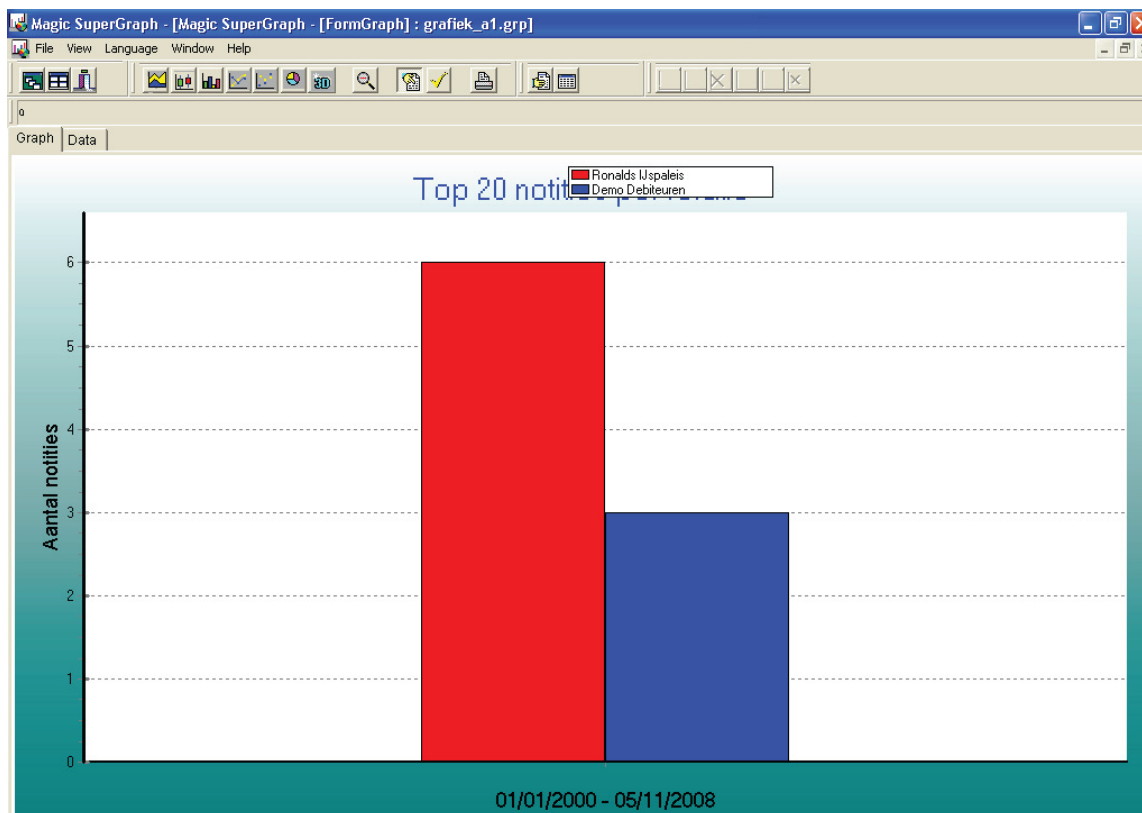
Magic SuperGraph - [Magic SuperGraph - [FormGraph] : grafiek_a1.grp]

File View Language Window Help

0

Graph Data

Top 20 notit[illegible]

Ronalds IJspaleis
Demo Debiteuren

Aantal notities

6
5
4
3
2
1
0

01/01/2000 - 05/11/2008